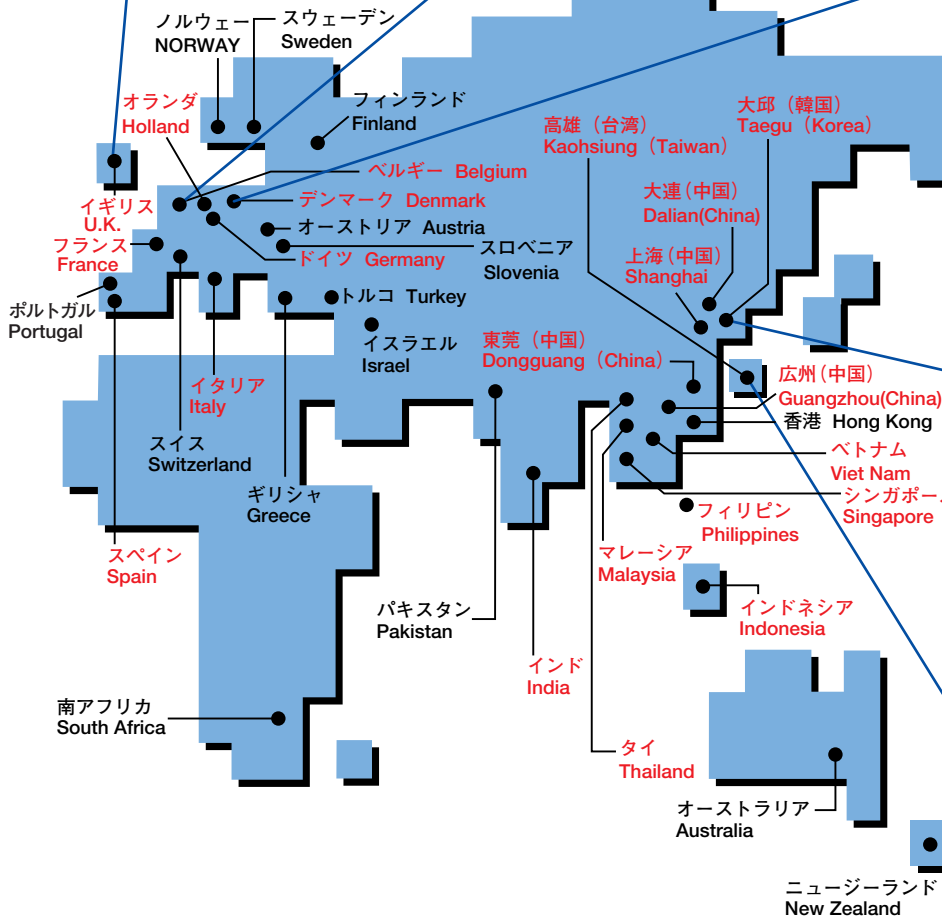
ノルウェー
NORWAY
スウェーデン
Sweden
オランダ
Holland
フィンランド
Finland
イギリス
U.K.
ベルギー Belgium
デンマーク Denmark
オーストリア Austria
フランス
France
ドイツ Germany
スロベニア
Slovenia
ポルトガル
Portugal
トルコ Turkey
イスラエル
Israel
イタリア
Italy
スイス
Switzerland
ギリシャ
Greece
スペイン
Spain
南アフリカ
South Africa
パキスタン
Pakistan
インド
India
タイ
Thailand
マレーシア
Malaysia
高雄（台湾）
Kaohsiung（Taiwan）
大邱（韓国）
Taegu（Korea）
大連（中国）
Dalian(China)
上海（中国）
Shanghai
東莞（中国）
Dongguang（China）
広州（中国）
Guangzhou(China)
香港 Hong Kong
ベトナム
Viet Nam
シンガポール
Singapore
フィリピン
Philippines
インドネシア
Indonesia
オーストラリア
Australia
ニュージーランド
New Zealand